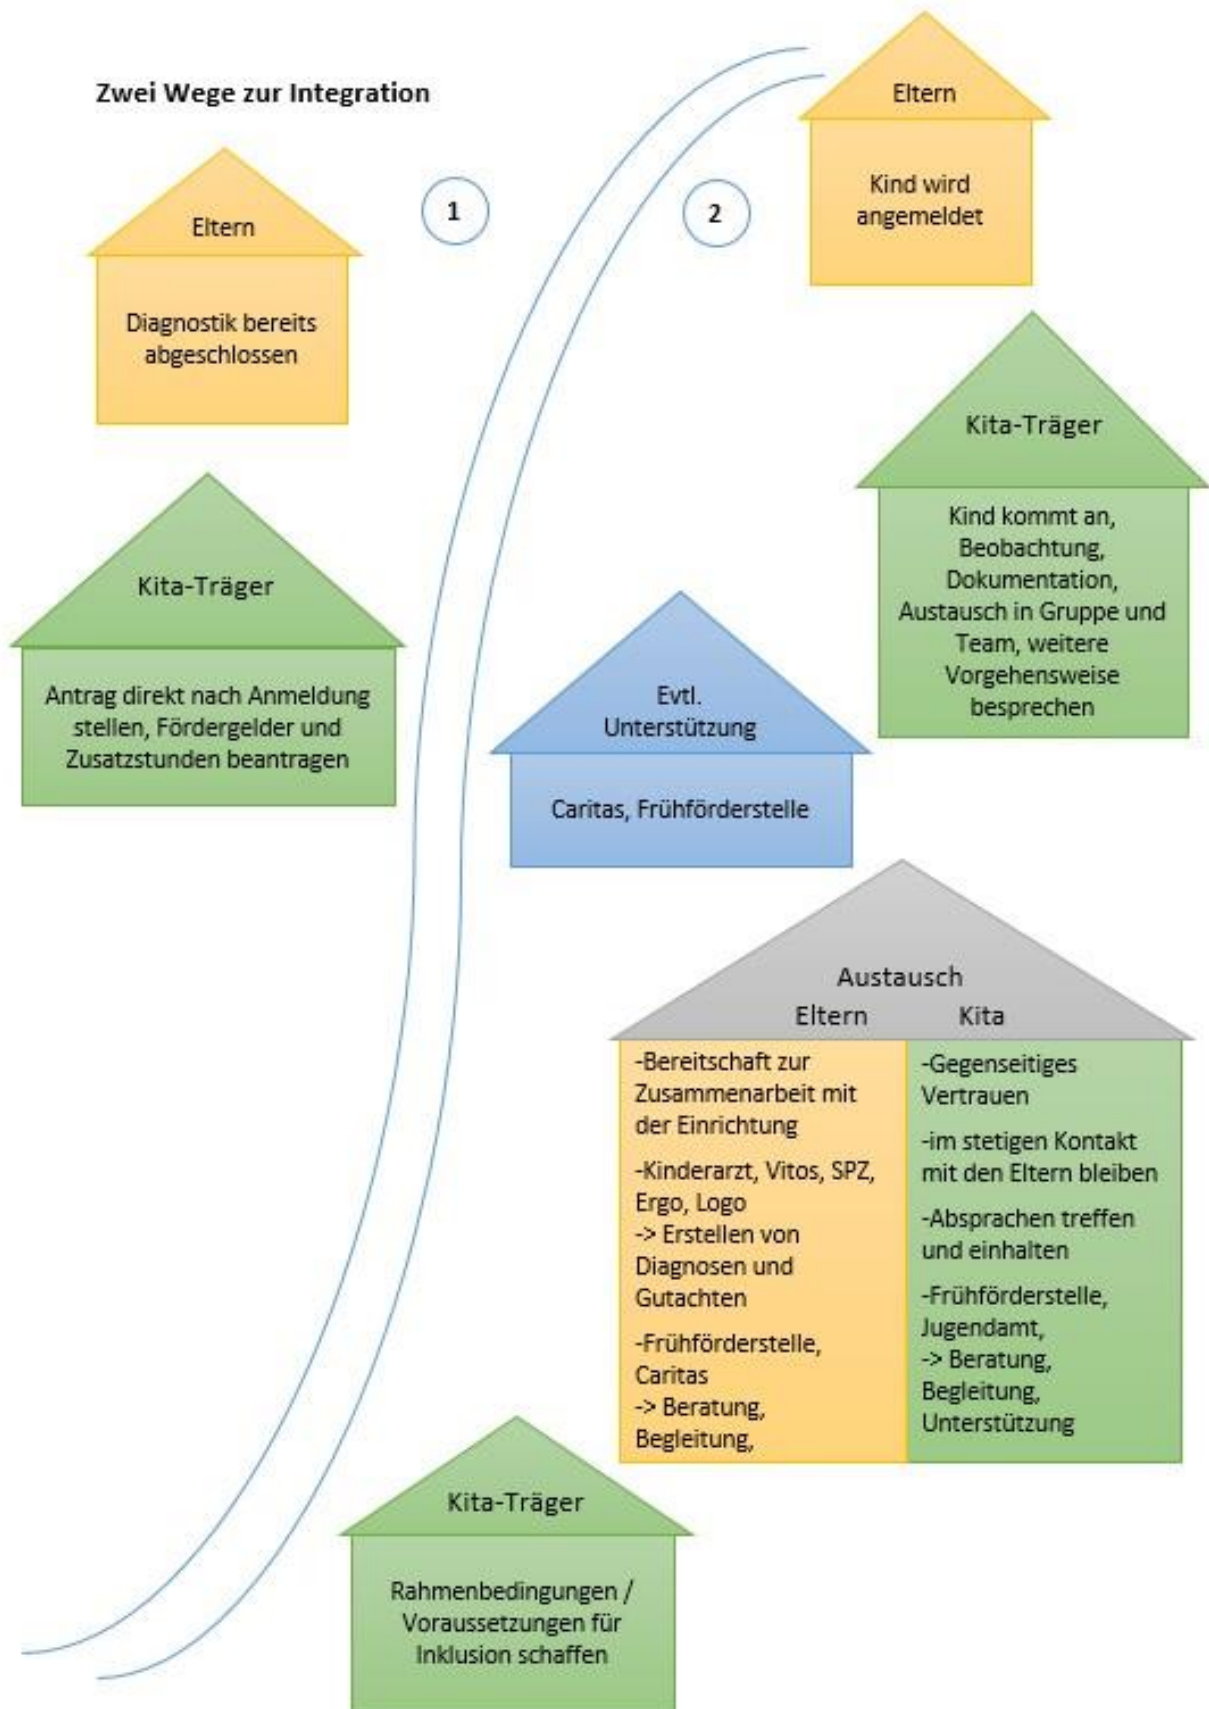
Zwei Wege zur Integration

1

2

Eltern

Kind wird angemeldet

Eltern

Diagnostik bereits abgeschlossen

Kita-Träger

Kind kommt an, Beobachtung, Dokumentation, Austausch in Gruppe und Team, weitere Vorgehensweise besprechen

Kita-Träger

Antrag direkt nach Anmeldung stellen, Fördergelder und Zusatzstunden beantragen

Evtl. Unterstützung

Caritas, Frühförderstelle

Austausch

Eltern

Kita

-Bereitschaft zur Zusammenarbeit mit der Einrichtung

-Kinderarzt, Vitos, SPZ, Ergo, Logo
-> Erstellen von Diagnosen und Gutachten

-Frühförderstelle, Caritas
-> Beratung, Begleitung,

-Gegenseitiges Vertrauen

-im stetigen Kontakt mit den Eltern bleiben

-Absprachen treffen und einhalten

-Frühförderstelle, Jugendamt,
-> Beratung, Begleitung, Unterstützung

Kita-Träger

Rahmenbedingungen / Voraussetzungen für Inklusion schaffen